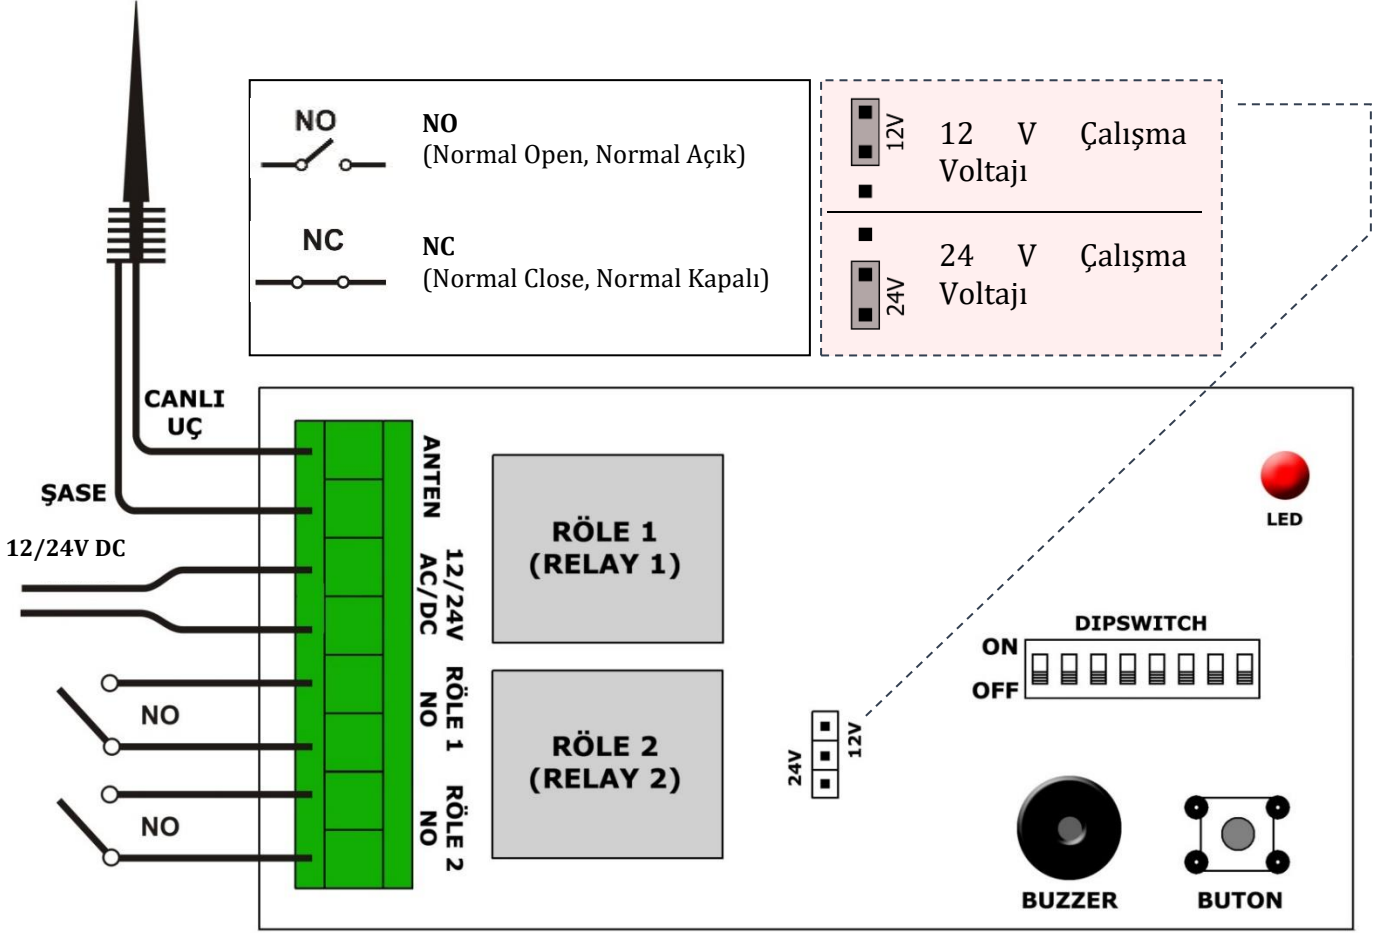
NO

NO
(Normal Open, Normal Açık)

NC

NC
(Normal Close, Normal Kapalı)

12V

12 V Çalışma Voltajı

24 V Çalışma Voltajı

24V

CANLI UÇ

ŞASE

12/24V DC

NO

NO

ANTEN

12/24V AC/DC

RÖLE 1 NO

RÖLE 2 NO

RÖLE 1 (RELAY 1)

RÖLE 2 (RELAY 2)

24V

12V

LED

DIPSWITCH

ON

OFF

BUZZER

BUTON